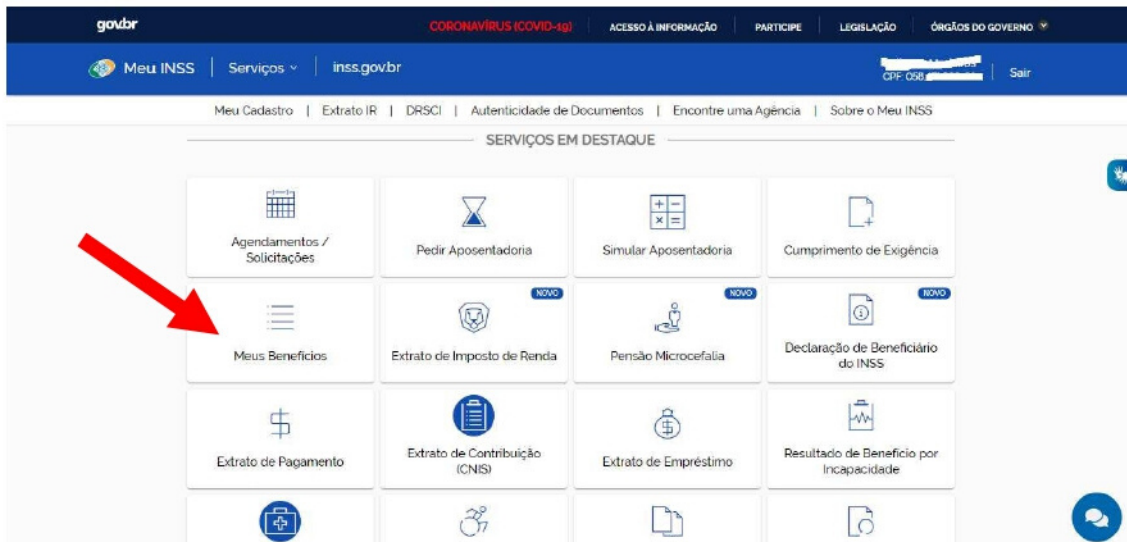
gov.br

CORONAVÍRUS (COVID-19) | ACESSO À INFORMAÇÃO | PARTICIPE | LEGISLAÇÃO | ÓRGÃOS DO GOVERNO

Meu INSS | Serviços | inss.gov.br

CPF 058.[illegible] | Sair

Meu Cadastro | Extrato IR | DRSCI | Autenticidade de Documentos | Encontre uma Agência | Sobre o Meu INSS

SERVIÇOS EM DESTAQUE

Agendamentos / Solicitações

Pedir Aposentadoria

Simular Aposentadoria

Cumprimento de Exigência

Meus Benefícios

NOVO
Extrato de Imposto de Renda

NOVO
Pensão Microcefalia

NOVO
Declaração de Beneficiário do INSS

Extrato de Pagamento

Extrato de Contribuição (CNIS)

Extrato de Empréstimo

Resultado de Benefício por Incapacidade